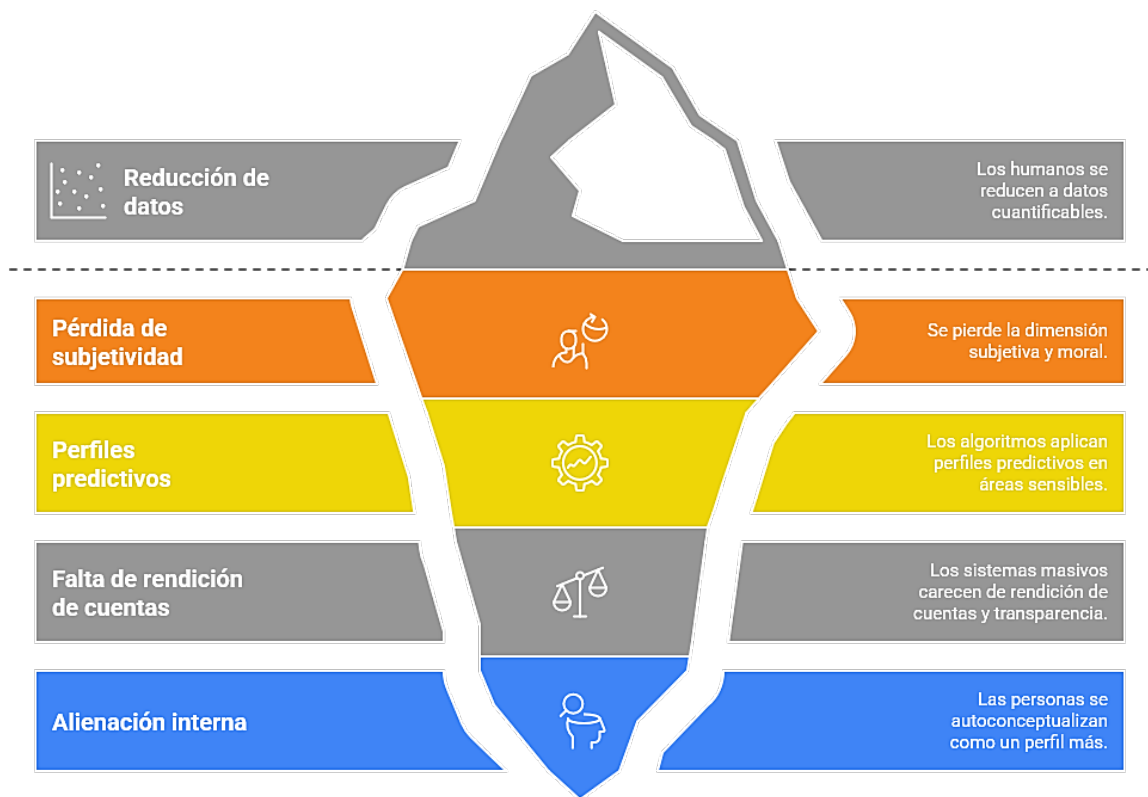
Reducción de datos

Los humanos se reducen a datos cuantificables.

Pérdida de subjetividad

Se pierde la dimensión subjetiva y moral.

Perfiles predictivos

Los algoritmos aplican perfiles predictivos en áreas sensibles.

Falta de rendición de cuentas

Los sistemas masivos carecen de rendición de cuentas y transparencia.

Alienación interna

Las personas se autoconceptualizan como un perfil más.